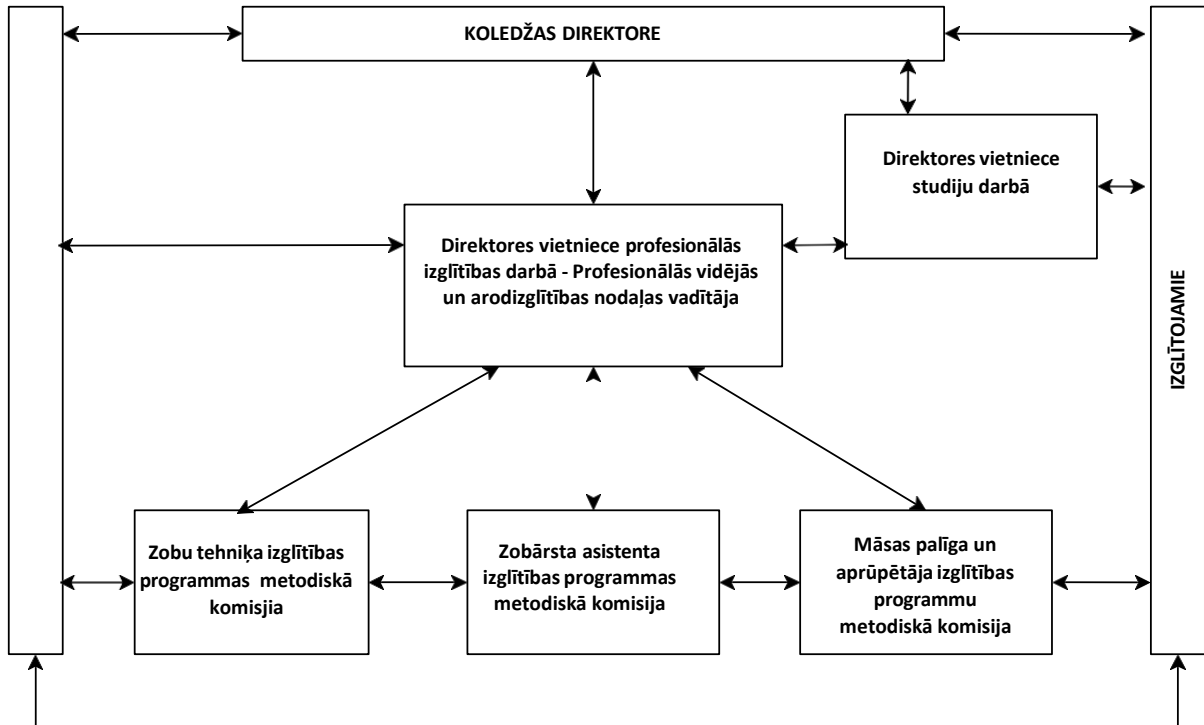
KOLEDŽAS DIREKTORE

Direktores vietniece studiju darbā

Direktores vietniece profesionālās izglītības darbā - Profesionālās vidējās un arodizglītības nodaļas vadītāja

IZGLĪTOJAMIE

Zobu tehniķa izglītības programmas metodiskā komisija

Zobārsta asistenta izglītības programmas metodiskā komisija

Māsas palīga un aprūpētāja izglītības programmu metodiskā komisija